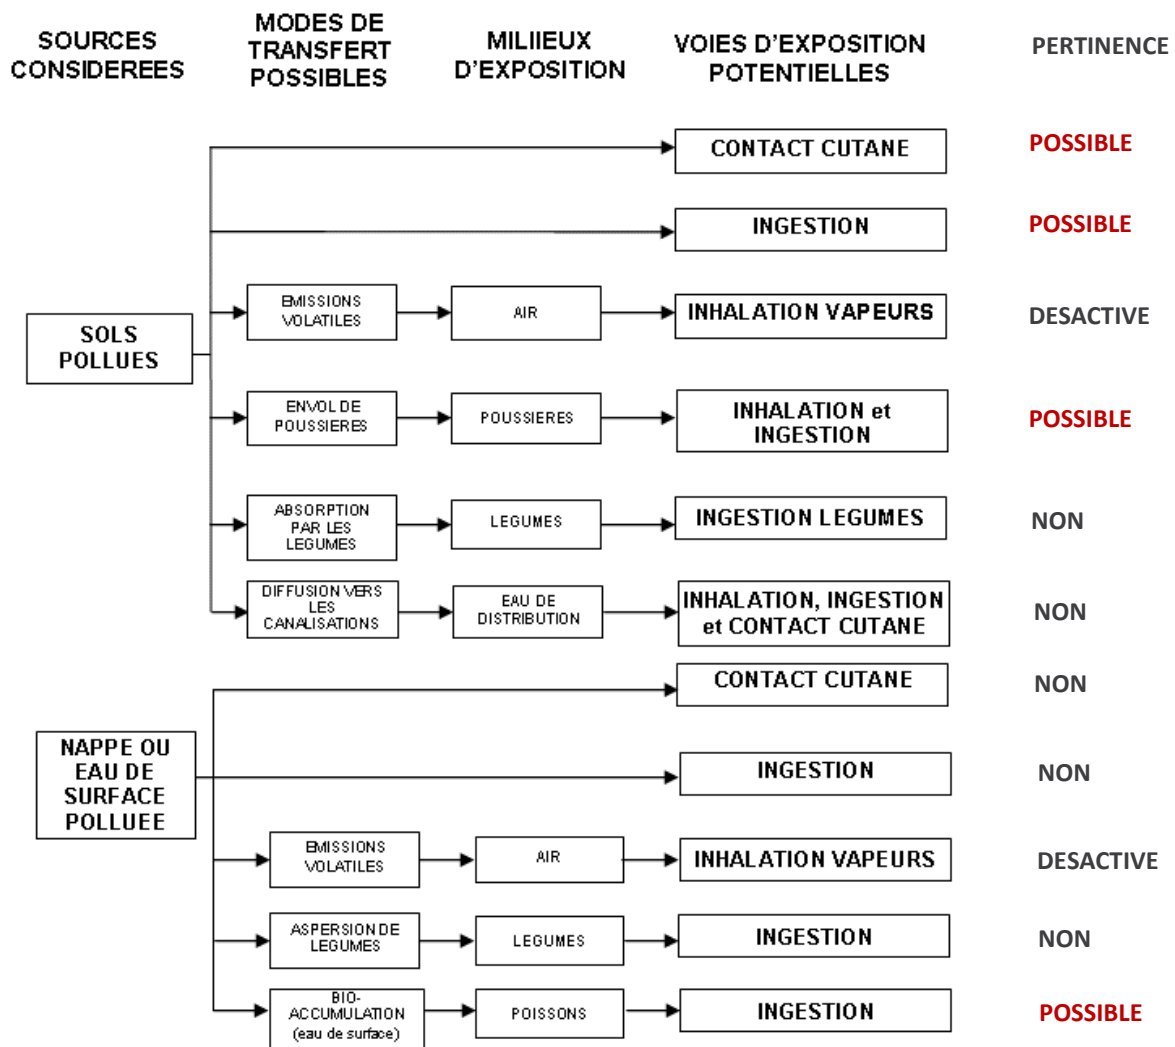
SOURCES CONSIDEREES

MODES DE TRANSFERT POSSIBLES

MILIIEUX D'EXPOSITION

VOIES D'EXPOSITION POTENTIELLES

PERTINENCE

CONTACT CUTANE

POSSIBLE

INGESTION

POSSIBLE

SOLS POLLUES

EMISSIONS VOLATILES

AIR

INHALATION VAPEURS

DESACTIVE

ENVOL DE POUSSIERES

POUSSIERES

INHALATION et INGESTION

POSSIBLE

ABSORPTION PAR LES LEGUMES

LEGUMES

INGESTION LEGUMES

NON

DIFFUSION VERS LES CANALISATIONS

EAU DE DISTRIBUTION

INHALATION, INGESTION et CONTACT CUTANE

NON

CONTACT CUTANE

NON

NAPPE OU EAU DE SURFACE POLLUEE

INGESTION

NON

EMISSIONS VOLATILES

AIR

INHALATION VAPEURS

DESACTIVE

ASPERSION DE LEGUMES

LEGUMES

INGESTION

NON

BIO-ACCUMULATION (eau de surface)

POISSONS

INGESTION

POSSIBLE